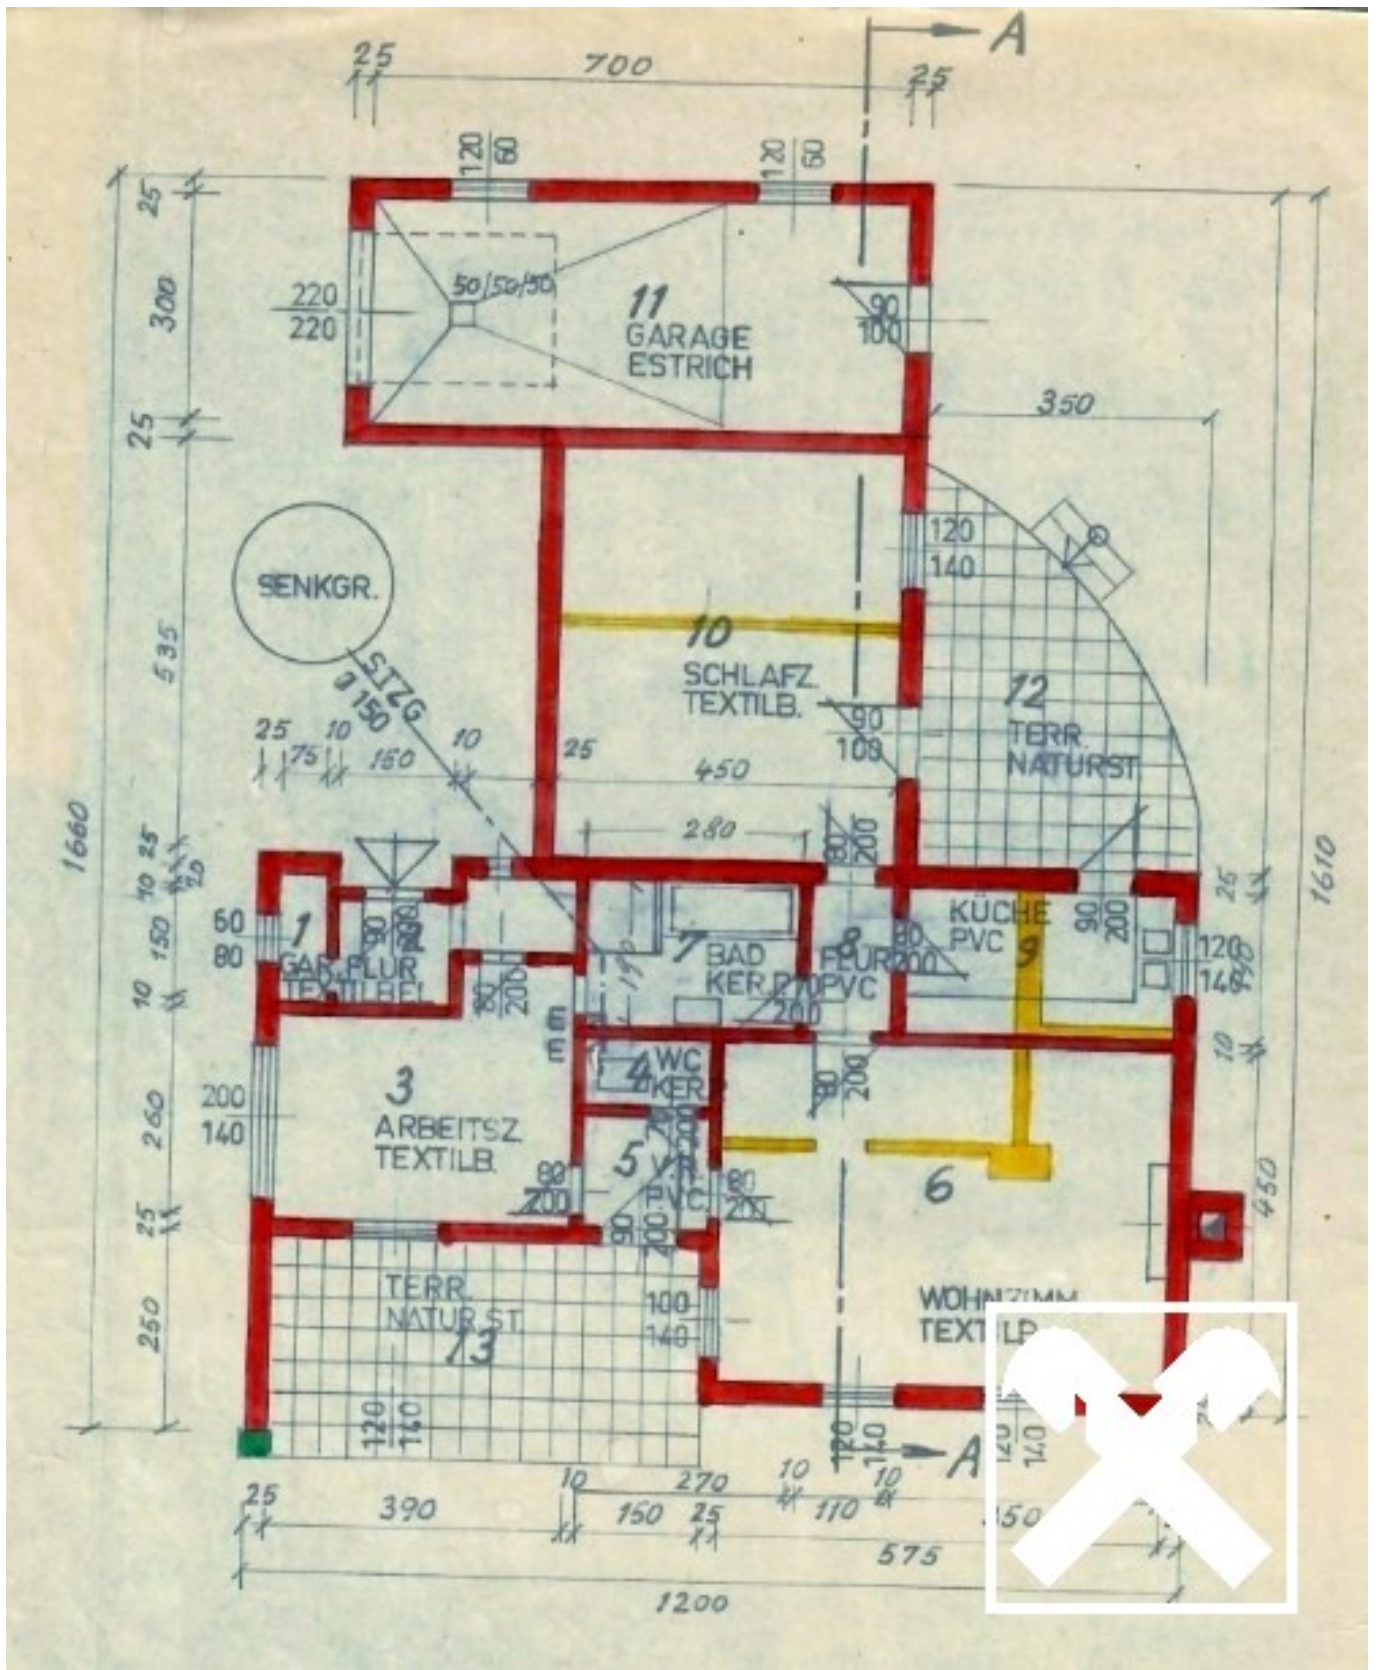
A

25 700 25

120
60

120
60

25

300

220
220

50/50/50

11
GARAGE
ESTRICH

90
100

25

350

SENKGR.

STZG
Ø150

120
140

10
SCHLAFZ.
TEXTILB.

12
TERR.
NATURST.

535

90
100

1660

25 10
75 150 10

25

450

280

1610

80
200

10 25
20

60
80

1
GAR.FLUR
TEXTILBEL

2

90
200

80
200

7 BAD
KER.

8 FLUR
PVC

80
200

KÜCHE
PVC

9

90
200

120
140

25

150

10

E
E
E

4 WC
KER.

80
200

10

200
140

260

3
ARBEITSZ.
TEXTILB.

80
200

5 VR
PVC

90
200

80
200

6

450

25

TERR.
NATUR.ST.
13

100
140

WOHNZIMM.
TEXTILB.

250

120
140

120
140

120
140

A

25 390 10 270 10 10
150 25 110 350

575

1200